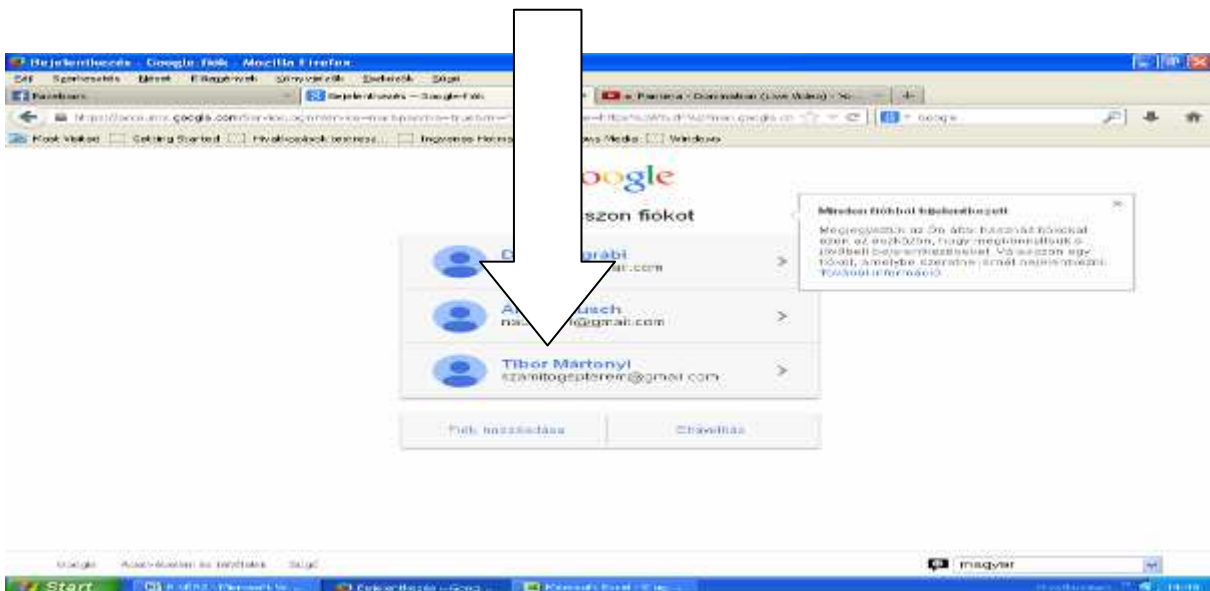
Bejelentkezés - Google fiók - Mozilla Firefox

Fájl Szerkesztés Nézet Előzmények Könyvjelzők Eszközök Súgó

Facebook | Bejelentkezés – Google-fiók | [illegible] +

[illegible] google.com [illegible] | Google

Most Visited | Getting Started | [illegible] | Windows Media | Windows

oogle

szon fiókot

Minden fiókból kijelentkezett

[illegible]

További információ

D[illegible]rábi
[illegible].com

A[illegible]usch
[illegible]@gmail.com

Tibor Mártonyi
szamitogepteremi@gmail.com

Fiók hozzáadása | Eltávolítás

Google Adatvédelem és Általános Súgó

magyar

Start